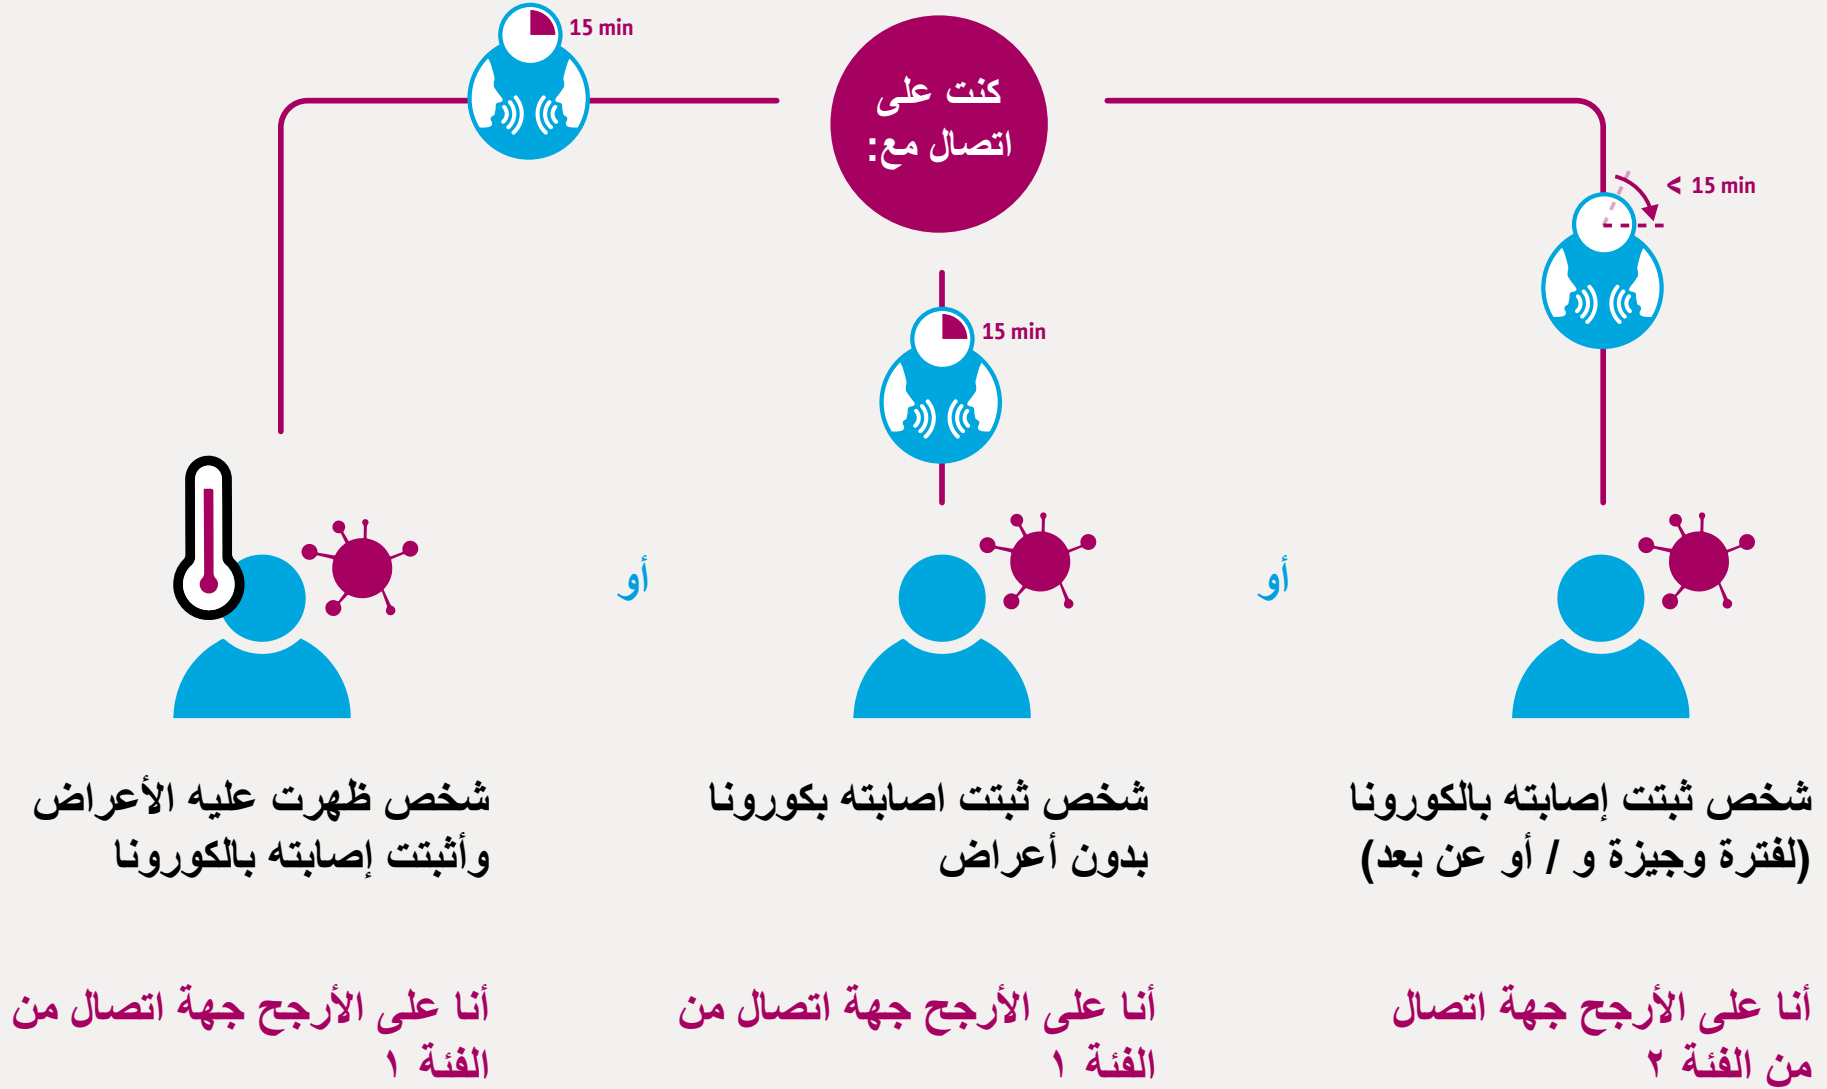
كنت على اتصال مع:

15 min

15 min

< 15 min

أو

أو

شخص ثبتت إصابته بالكورونا (لفترة وجيزة و / أو عن بعد)

أنا على الأرجح جهة اتصال من الفئة ٢

شخص ثبتت اصابته بكورونا بدون أعراض

أنا على الأرجح جهة اتصال من الفئة ١

شخص ظهرت عليه الأعراض وأثبتت إصابته بالكورونا

أنا على الأرجح جهة اتصال من الفئة ١